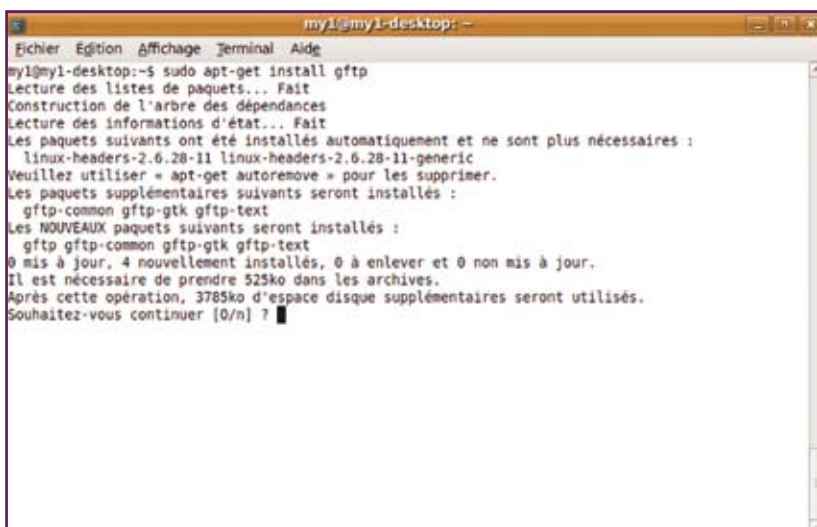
my1@my1-desktop: ~

Fichier Edition Affichage Terminal Aide

my1@my1-desktop:~$ sudo apt-get install gftp
Lecture des listes de paquets... Fait
Construction de l'arbre des dépendances
Lecture des informations d'état... Fait
Les paquets suivants ont été installés automatiquement et ne sont plus nécessaires :
linux-headers-2.6.28-11 linux-headers-2.6.28-11-generic
Veuillez utiliser « apt-get autoremove » pour les supprimer.
Les paquets supplémentaires suivants seront installés :
gftp-common gftp-gtk gftp-text
Les NOUVEAUX paquets suivants seront installés :
gftp gftp-common gftp-gtk gftp-text
0 mis à jour, 4 nouvellement installés, 0 à enlever et 0 non mis à jour.
Il est nécessaire de prendre 525ko dans les archives.
Après cette opération, 3785ko d'espace disque supplémentaires seront utilisés.
Souhaitez-vous continuer [O/n] ?